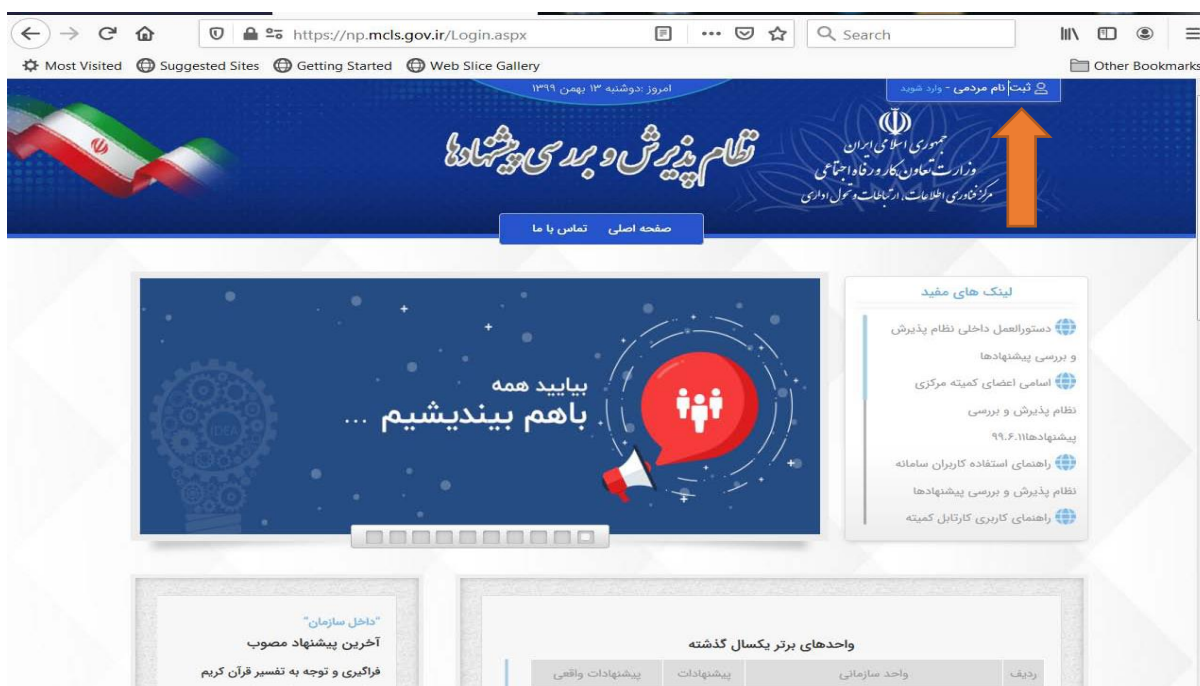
https://np.mcls.gov.ir/Login.aspx
Search
Most Visited Suggested Sites Getting Started Web Slice Gallery
Other Bookmarks

امروز :دوشنبه ۱۳ بهمن ۱۳۹۹
ثبت نام مردمی - وارد شوید

جمهوری اسلامی ایران
وزارت تعاون، کار و رفاه اجتماعی
مرکز فناوری اطلاعات، ارتباطات و تحول اداری
نظام پذیرش و بررسی پیشنهادها

صفحه اصلی تماس با ما

بیایید همه
باهم بیندیشیم ...
IDEA

لینک های مفید
دستورالعمل داخلی نظام پذیرش و بررسی پیشنهادها
اسامی اعضای کمیته مرکزی نظام پذیرش و بررسی پیشنهادها۹۹.۶.۱۱
راهنمای استفاده کاربران سامانه نظام پذیرش و بررسی پیشنهادها
راهنمای کاربری کارتابل کمیته

"داخل سازمان"
آخرین پیشنهاد مصوب
فراگیری و توجه به تفسیر قرآن کریم

واحدهای برتر یکسال گذشته
| ردیف | واحد سازمانی | پیشنهادات | پیشنهادات واقعی |
|---|---|---|---|